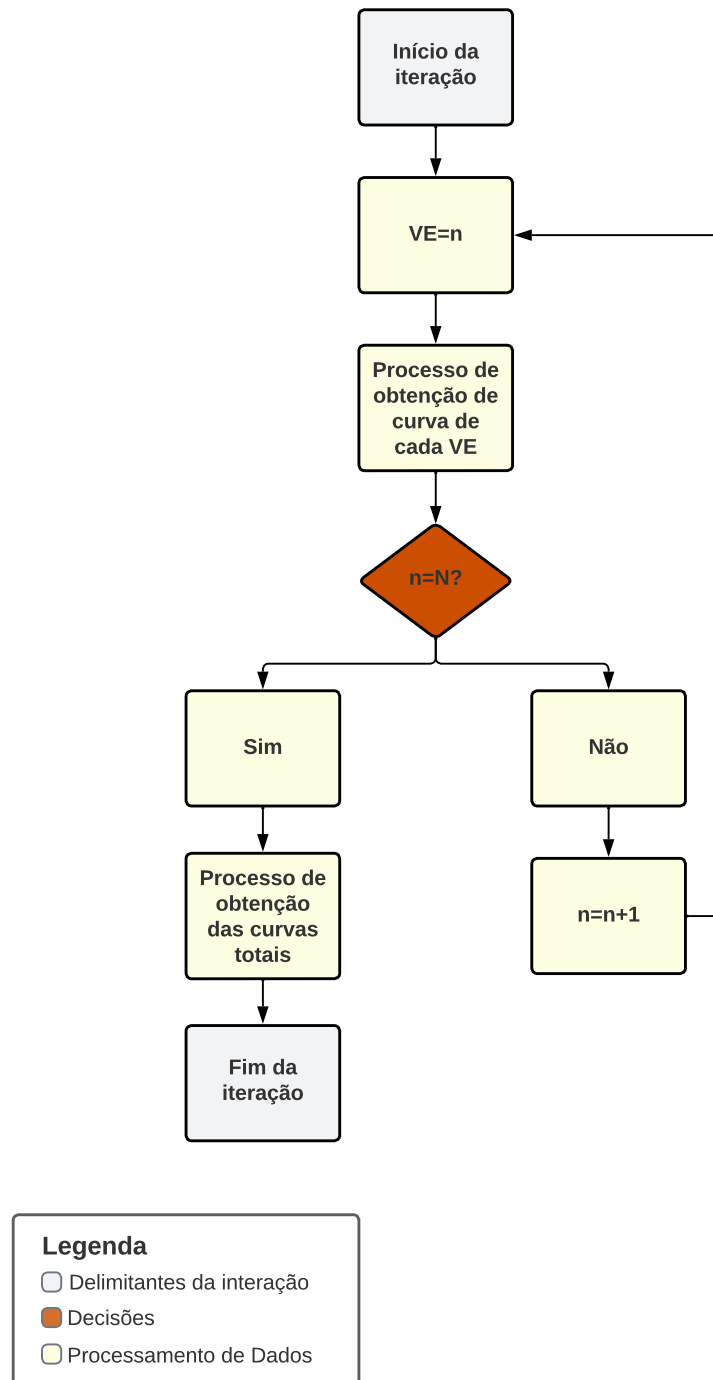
Início da iteração

VE=n

Processo de obtenção de curva de cada VE

n=N?

Sim

Não

Processo de obtenção das curvas totais

n=n+1

Fim da iteração

Legenda
Delimitantes da interação
Decisões
Processamento de Dados